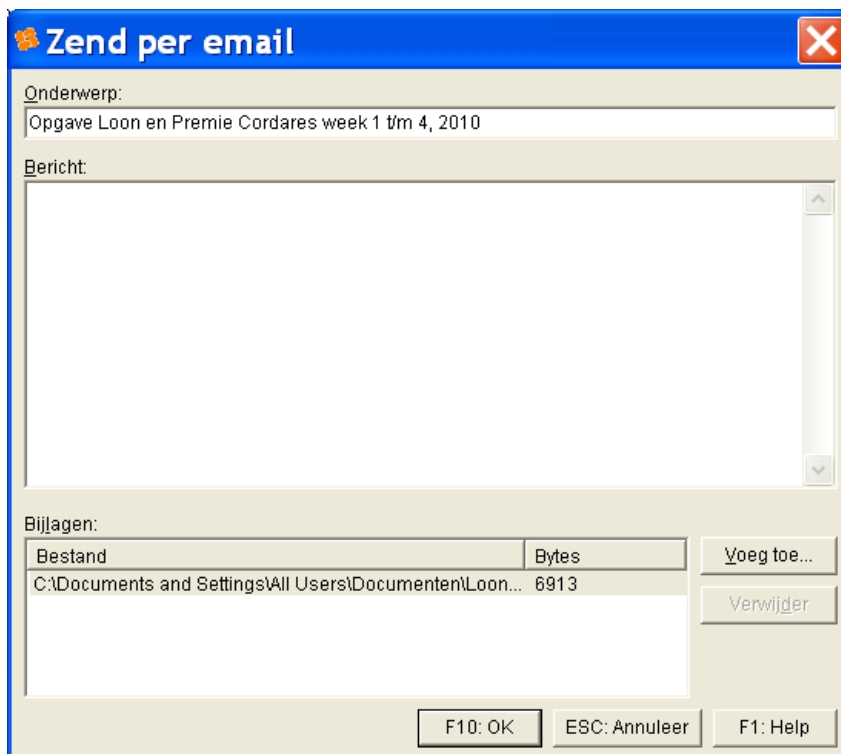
Zend per email

Onderwerp:

Opgave Loon en Premie Cordares week 1 t/m 4, 2010

Bericht:

Bijlagen:

| Bestand | Bytes |
|---|---|
| C:\Documents and Settings\All Users\Documenten\Loon... | 6913 |

Voeg toe...

Verwijder

F10: OK

ESC: Annuleer

F1: Help